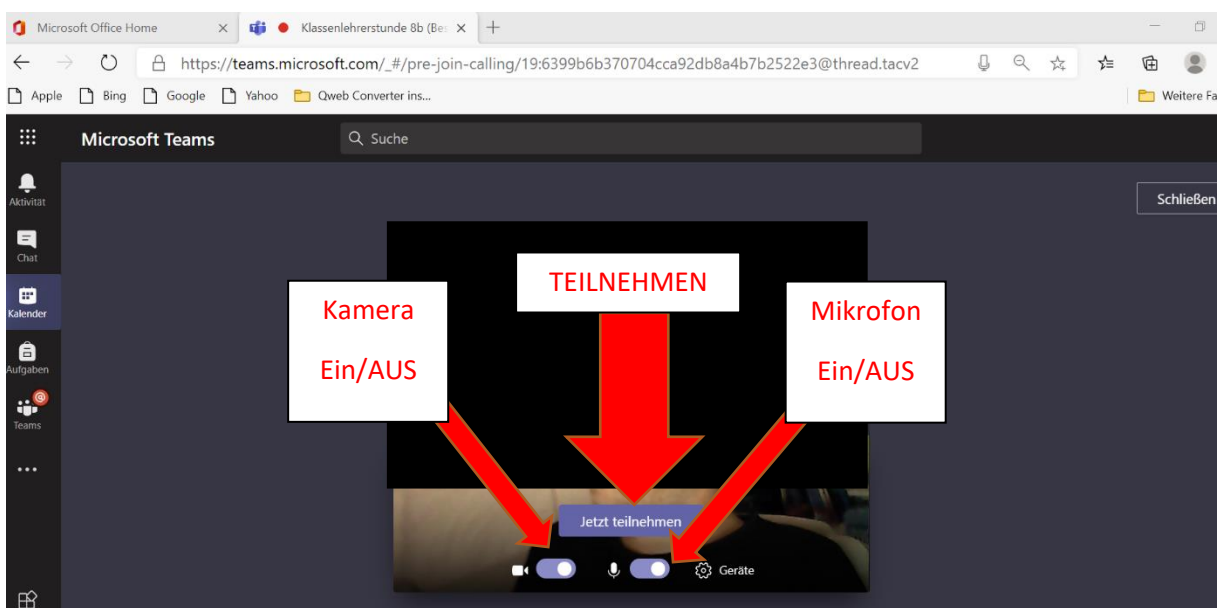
Microsoft Office Home
Klassenlehrerstunde 8b (Be

https://teams.microsoft.com/_#/pre-join-calling/19:6399b6b370704cca92db8a4b7b2522e3@thread.tacv2

Apple Bing Google Yahoo Qweb Converter ins... Weitere Fa

Microsoft Teams
Suche

Aktivität
Chat
Kalender
Aufgaben
Teams
...

Schließen

TEILNEHMEN

Kamera
Ein/AUS

Mikrofon
Ein/AUS

Jetzt teilnehmen

Geräte